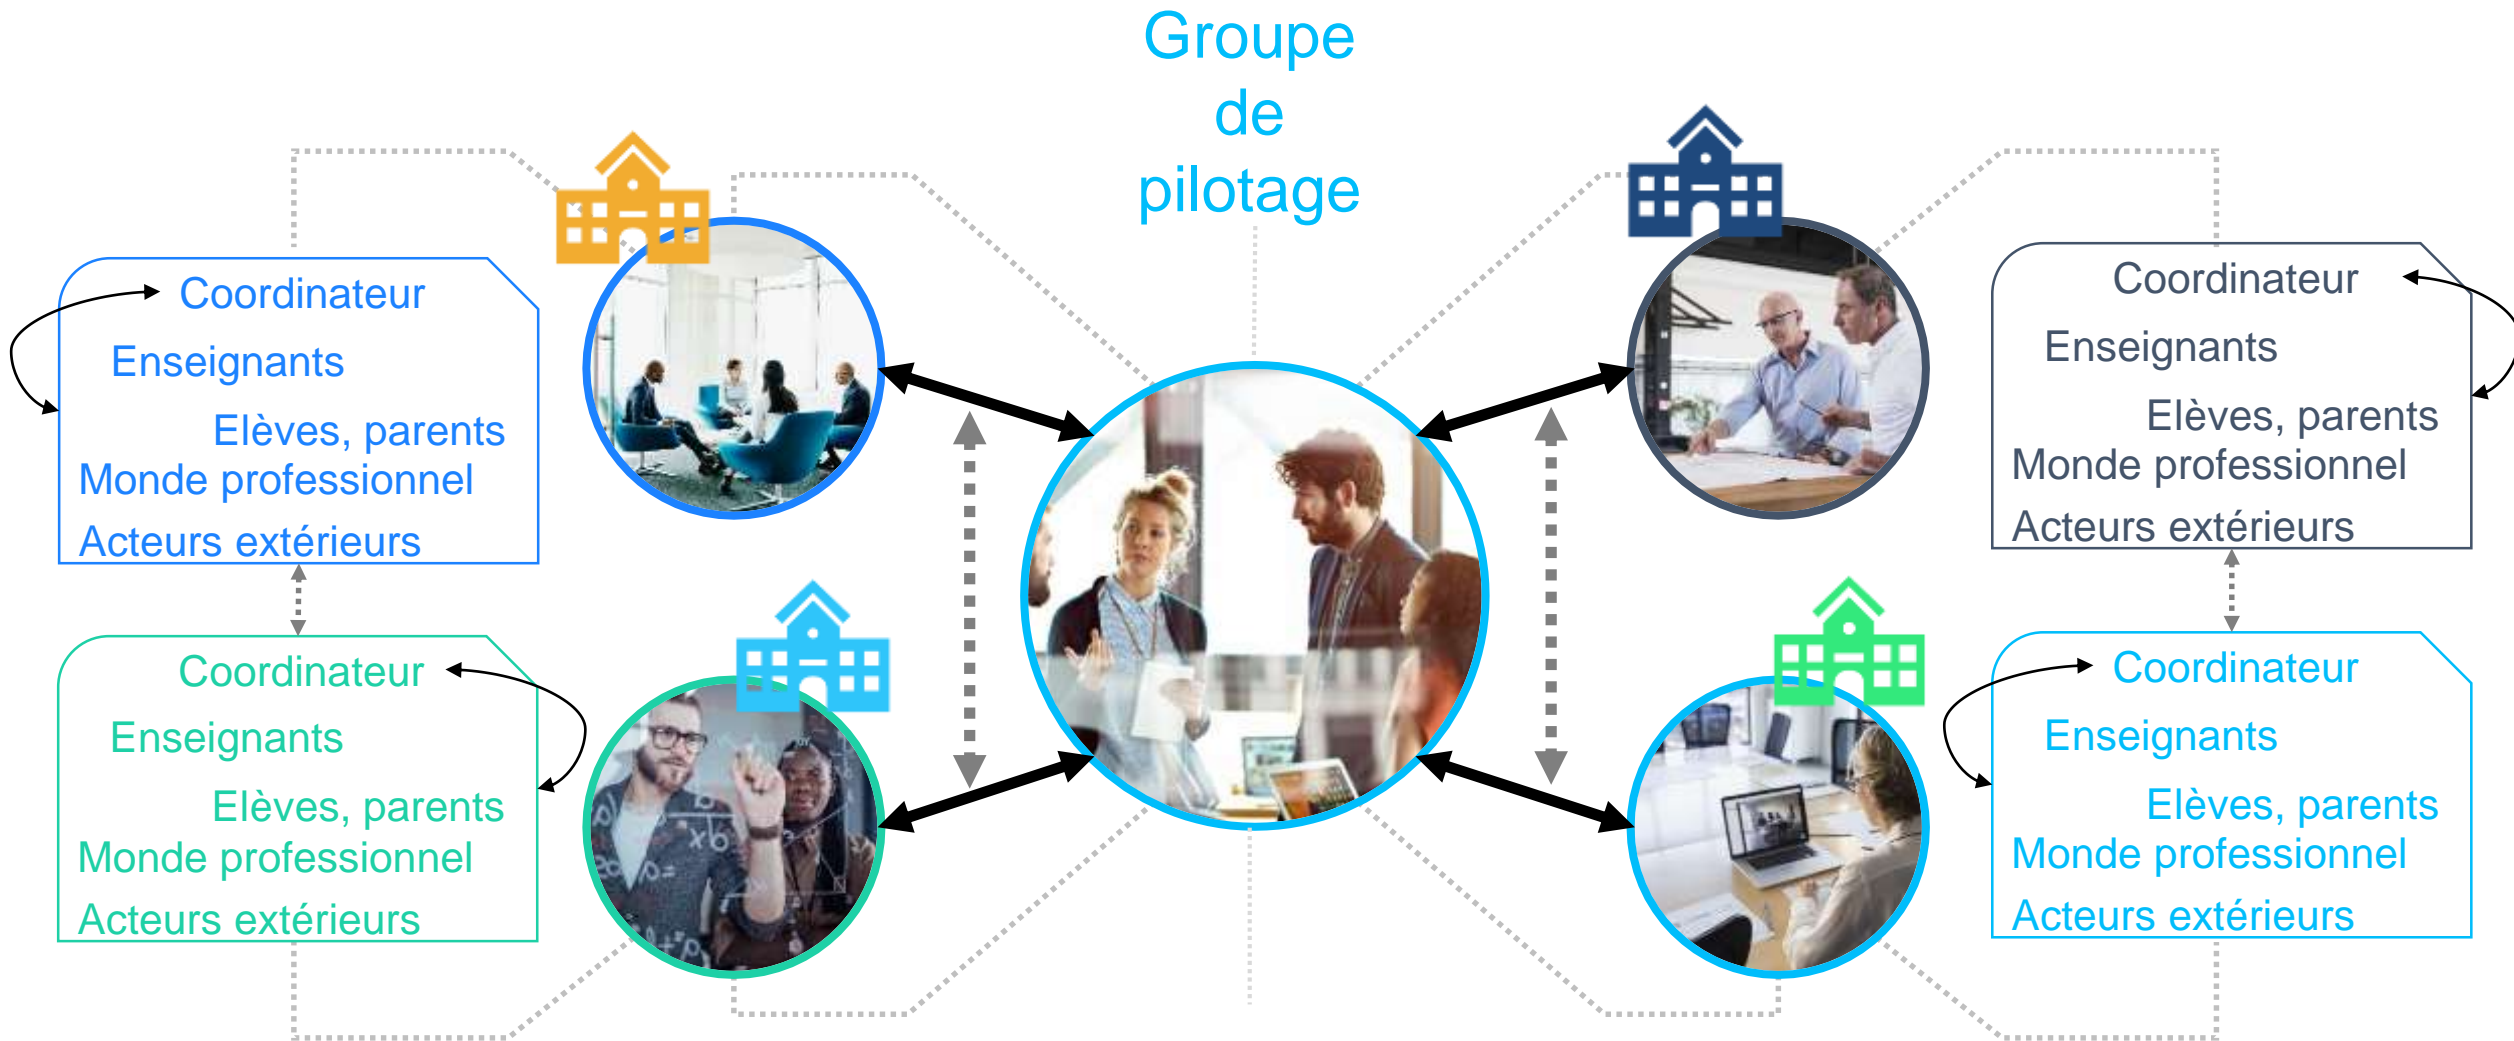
Groupe de pilotage

Coordinateur
Enseignants
Elèves, parents
Monde professionnel
Acteurs extérieurs

Coordinateur
Enseignants
Elèves, parents
Monde professionnel
Acteurs extérieurs

Coordinateur
Enseignants
Elèves, parents
Monde professionnel
Acteurs extérieurs

Coordinateur
Enseignants
Elèves, parents
Monde professionnel
Acteurs extérieurs